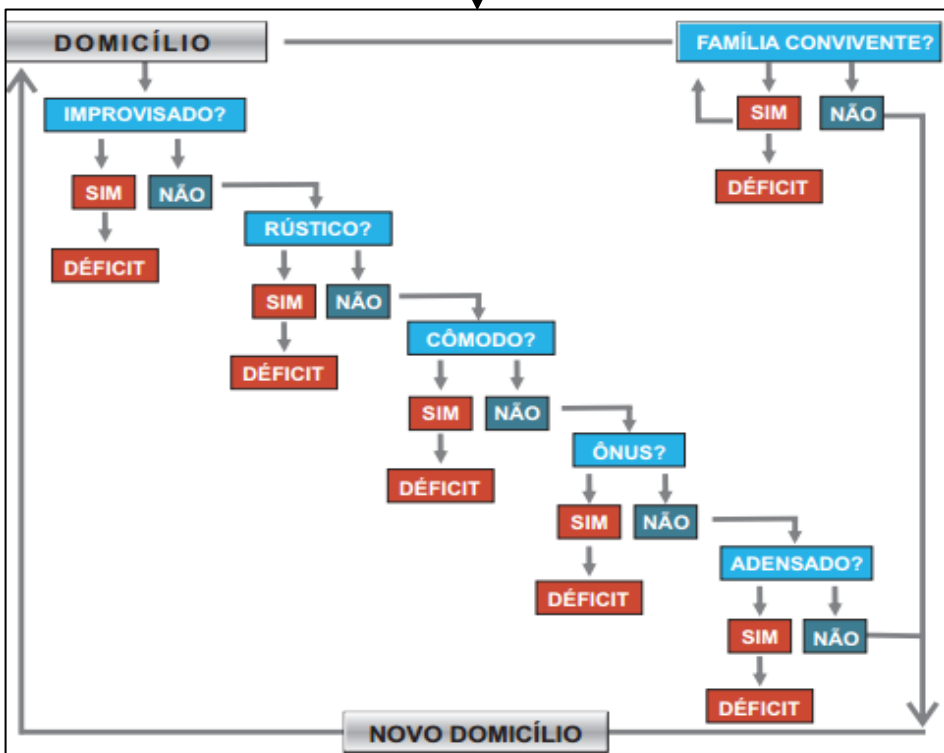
DOMICÍLIO

FAMÍLIA CONVIVENTE?

SIM NÃO

DÉFICIT

IMPROVISADO?

SIM NÃO

DÉFICIT

RÚSTICO?

SIM NÃO

DÉFICIT

CÔMODO?

SIM NÃO

DÉFICIT

ÔNUS?

SIM NÃO

DÉFICIT

ADENSADO?

SIM NÃO

DÉFICIT

NOVO DOMICÍLIO